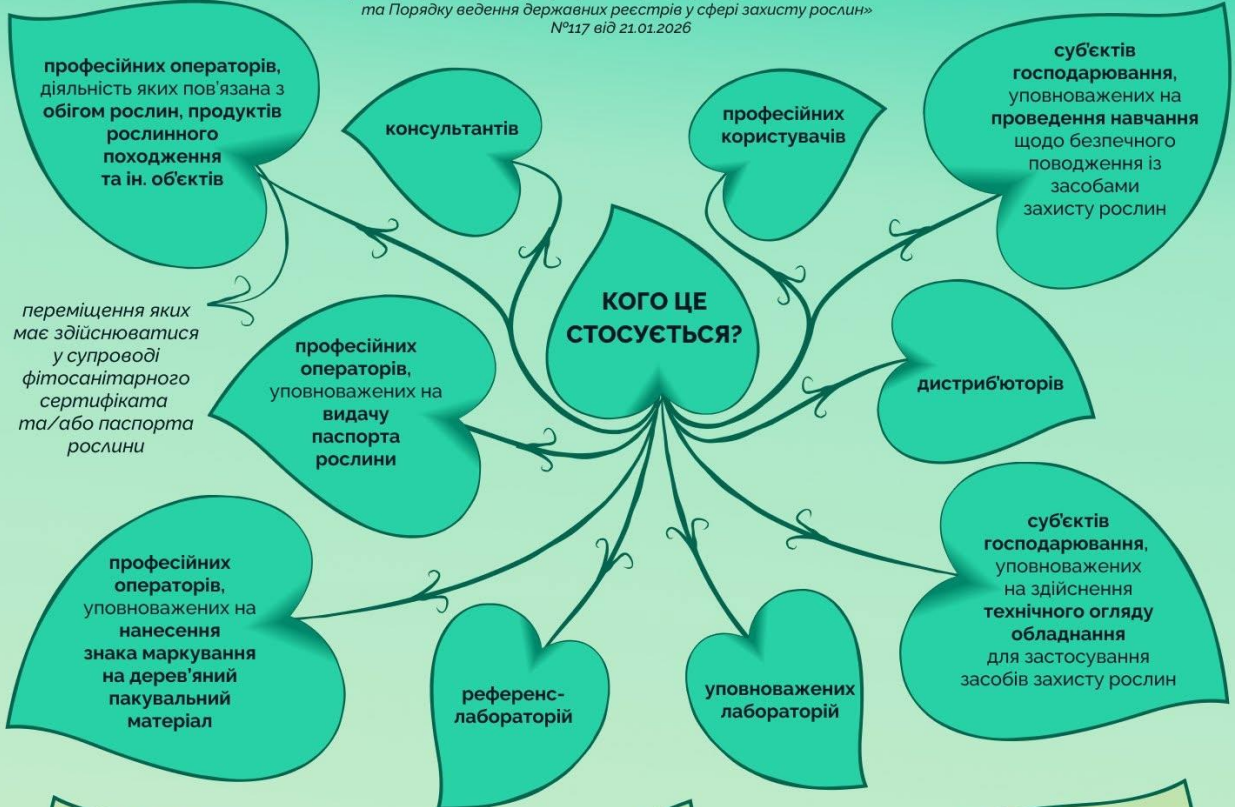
та Порядку ведення державних реєстрів у сфері захисту рослин»
№117 від 21.01.2026

професійних операторів, діяльність яких пов'язана з обігом рослин, продуктів рослинного походження та ін. об'єктів

консультантів

професійних користувачів

суб'єктів господарювання, уповноважених на проведення навчання щодо безпечного поводження із засобами захисту рослин

переміщення яких має здійснюватися у супроводі фітосанітарного сертифіката та/або паспорта рослини

КОГО ЦЕ СТОСУЄТЬСЯ?

професійних операторів, уповноважених на видачу паспорта рослини

дистриб'юторів

суб'єктів господарювання, уповноважених на здійснення технічного огляду обладнання для застосування засобів захисту рослин

професійних операторів, уповноважених на нанесення знака маркування на дерев'яний пакувальний матеріал

референс-лабораторій

уповноважених лабораторій